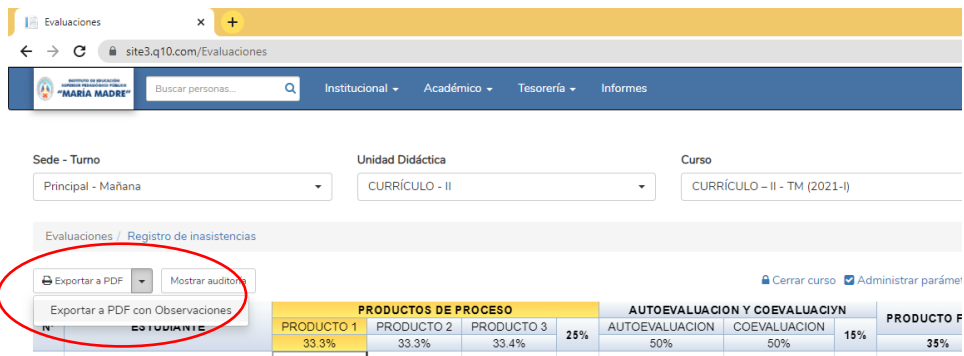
Evaluaciones ×
site3.q10.com/Evaluaciones

INSTITUTO DE EDUCACIÓN SUPERIOR PEDAGÓGICO PÚBLICO "MARÍA MADRE"
Buscar personas...
Institucional ▾ Académico ▾ Tesorería ▾ Informes

Sede - Turno
Principal - Mañana
Unidad Didáctica
CURRÍCULO - II
Curso
CURRÍCULO – II - TM (2021-I)

Evaluaciones / Registro de inasistencias

Exportar a PDF
Mostrar auditoría
Exportar a PDF con Observaciones
Cerrar curso
Administrar parámet

| N° | ESTUDIANTE | PRODUCTOS DE PROCESO | | | | AUTOEVALUACION Y COEVALUACIYN | | | PRODUCTO F |
|---|---|---|---|---|---|---|---|---|---|
| | | PRODUCTO 1 | PRODUCTO 2 | PRODUCTO 3 | 25% | AUTOEVALUACION | COEVALUACION | 15% | |
| | | 33.3% | 33.3% | 33.4% | | 50% | 50% | | 35% |